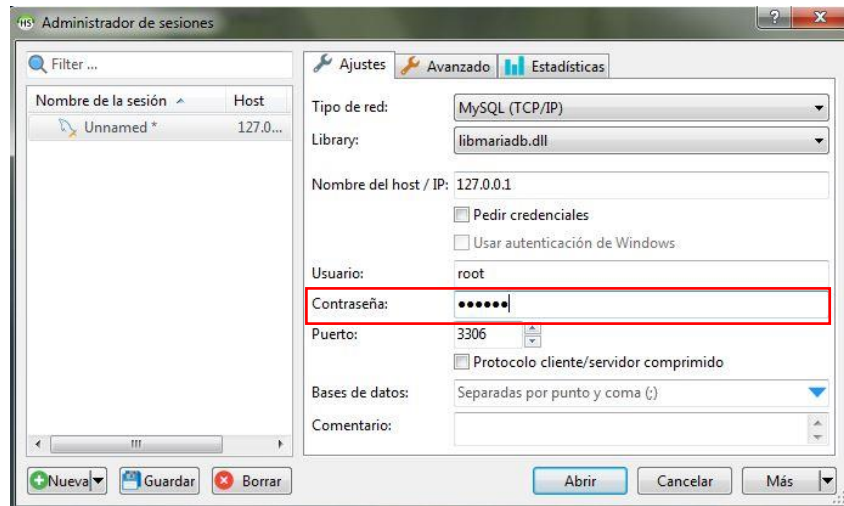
Administrador de sesiones

?

Filter ...

| Nombre de la sesión | Host |
|---|---|
| Unnamed * | 127.0... |

Ajustes | Avanzado | Estadísticas

Tipo de red: MySQL (TCP/IP)

Library: libmariadb.dll

Nombre del host / IP: 127.0.0.1

Pedir credenciales

Usar autenticación de Windows

Usuario: root

Contraseña: ••••••

Puerto: 3306

Protocolo cliente/servidor comprimido

Bases de datos: Separadas por punto y coma (;)

Comentario:

Nueva | Guardar | Borrar

Abrir | Cancelar | Más